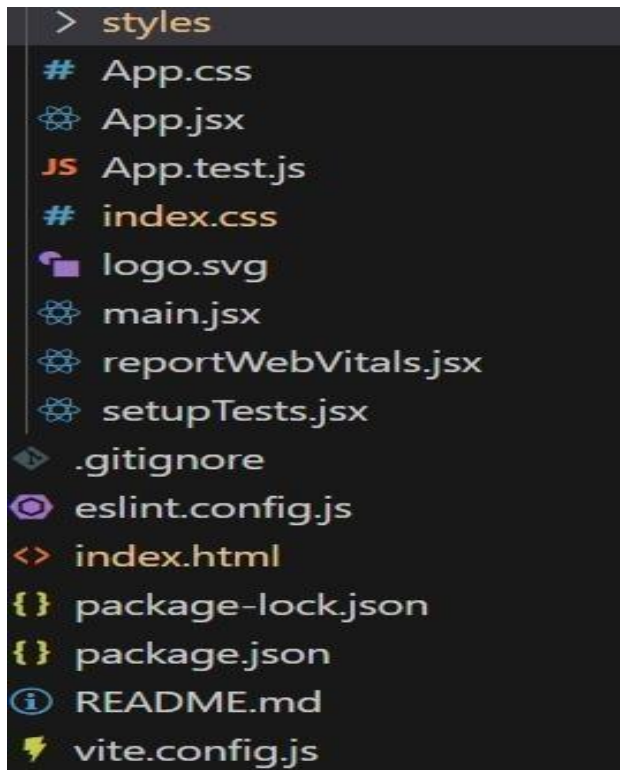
> styles
# App.css
App.jsx
JS App.test.js
# index.css
logo.svg
main.jsx
reportWebVitals.jsx
setupTests.jsx
.gitignore
eslint.config.js
<> index.html
{} package-lock.json
{} package.json
README.md
vite.config.js